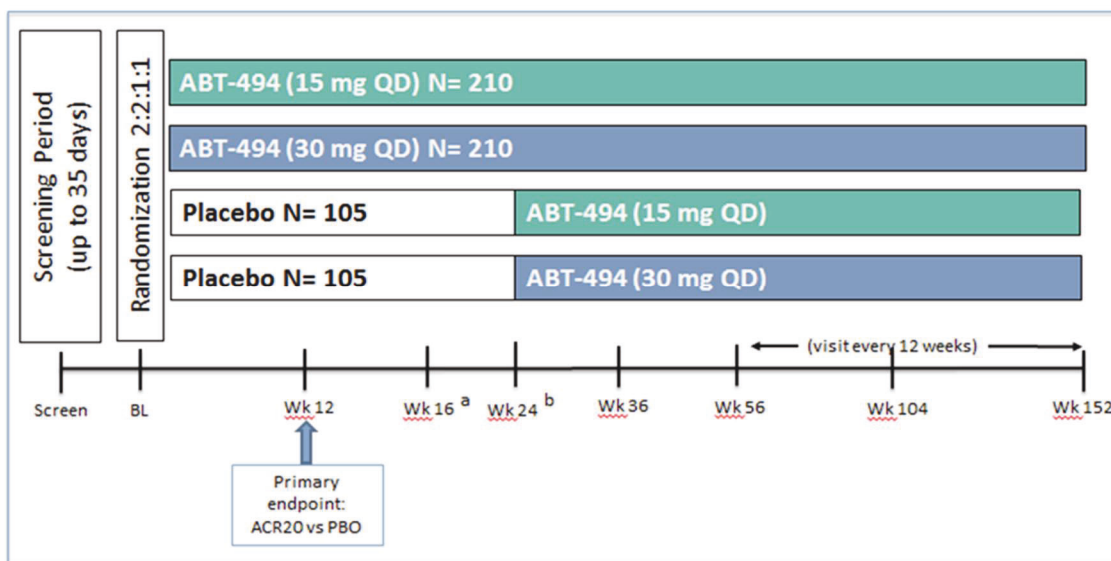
Screening Period (up to 35 days)

Randomization 2:2:1:1

ABT-494 (15 mg QD) N= 210

ABT-494 (30 mg QD) N= 210

Placebo N= 105

ABT-494 (15 mg QD)

Placebo N= 105

ABT-494 (30 mg QD)

(visit every 12 weeks)

Screen

BL

Wk 12

Wk 16 $^{a}$

Wk 24 $^{b}$

Wk 36

Wk 56

Wk 104

Wk 152

Primary endpoint: ACR20 vs PBO